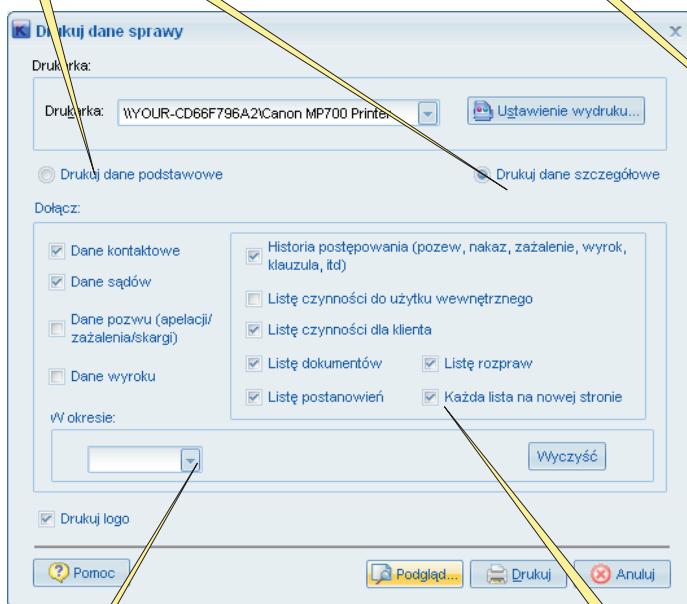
Drukuj dane sprawy

Drukarka:

Drukarka: \\YOUR-CD66F796A2\Canon MP700 Printer

Ustawienie wydruku...

Drukuj dane podstawowe

Drukuj dane szczegółowe

Dołącz:

Dane kontaktowe

Dane sądów

Dane pozwu (apelacji/ zażalenia/skargi)

Dane wyroku

Historia postępowania (pozew, nakaz, zażalenie, wyrok, klauzula, itd)

Listę czynności do użytku wewnętrznego

Listę czynności dla klienta

Listę dokumentów

Listę rozpraw

Listę postanowień

Każda lista na nowej stronie

W okresie:

Wyczyść

Drukuj logo

Pomoc

Podgląd...

Drukuj

Anuluj